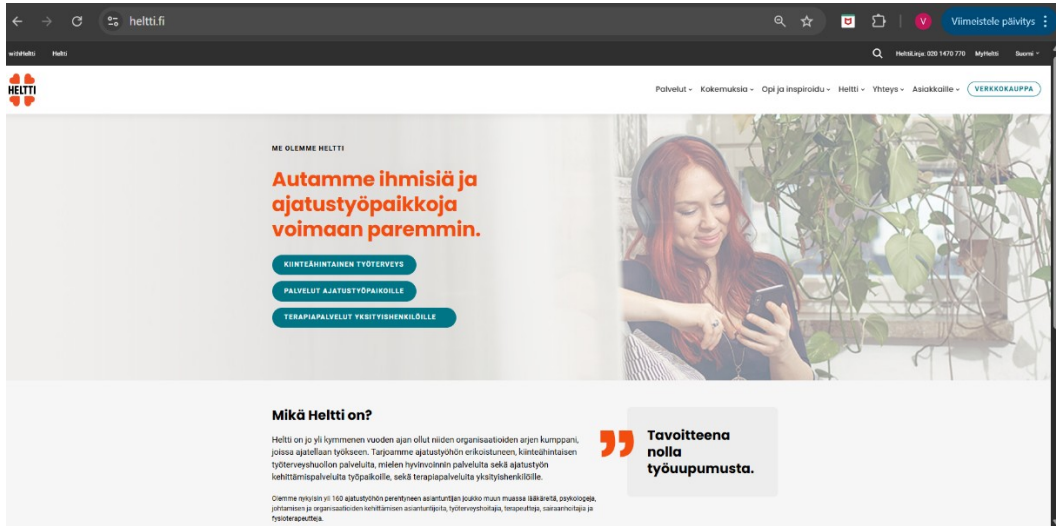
heltti.fi

V Viimeistele päivitys

withHeltti Heltti

HelttiLinja: 020 1470 770 MyHeltti Suomi

HELTTI

Palvelut Kokemuksia Opi ja inspiroidu Heltti Yhteys Asiakkaille VERKKOKAUPPA

ME OLEMME HELTTI

Autamme ihmisiä ja ajatustyöpaikkoja voimaan paremmin.

KIINTEÄHINTAINEN TYÖTERVEYS

PALVELUT AJATUSTYÖPAIKOILLE

TERAPIAPALVELUT YKSITYISHENKILÖILLE

Mikä Heltti on?

Heltti on jo yli kymmenen vuoden ajan ollut niiden organisaatioiden arjen kumppani, joissa ajatellaan työkseen. Tarjoamme ajatustyöhön erikoistuneen, kiinteähintaisen työterveyshuollon palveluita, mielen hyvinvoinnin palveluita sekä ajatustyön kehittämispalveluita työpaikoille, sekä terapiapalveluita yksityishenkilöille.

Olemme nykyisin yli 160 ajatustyöhön perehtyneen asiantuntijan joukko muun muassa lääkäreitä, psykologeja, johtamisen ja organisaatioiden kehittämisen asiantuntijoita, työterveyshoitajia, terapeutteja, sairaanhoitajia ja fysioterapeutteja.

Tavoitteena nolla työuupumusta.